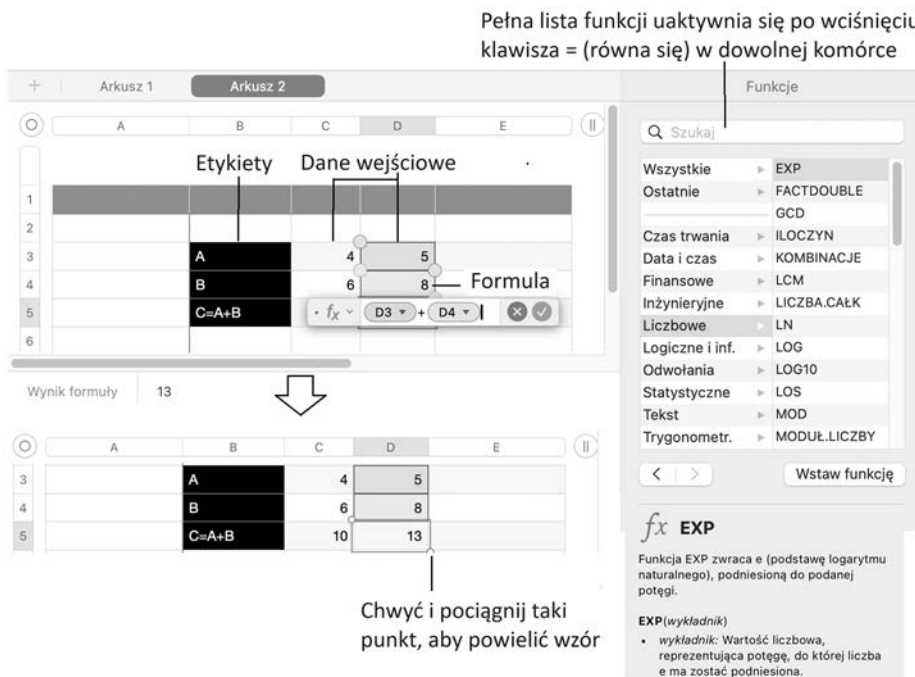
Pełna lista funkcji uaktywnia się po wciśnięciu klawisza = (równa się) w dowolnej komórce

+ Arkusz 1 Arkusz 2

Funkcje

A B C D E

Etykiety Dane wejściowe

1
2
3 A 4 5
4 B 6 8 Formula
5 C=A+B $f_x$ D3 + D4
6

Wynik formuły 13

A B C D E
3 A 4 5
4 B 6 8
5 C=A+B 10 13

Chwyć i pociągnij taki punkt, aby powielić wzór

Szukaj

| | |
|---|---|
| Wszystkie | EXP |
| Ostatnie | FACTDOUBLE |
| | GCD |
| Czas trwania | ILOCZYN |
| Data i czas | KOMBINACJE |
| Finansowe | LCM |
| Inżynieryjne | LICZBA.CAŁK |
| Liczbowe | LN |
| Logiczne i inf. | LOG |
| Odwołania | LOG10 |
| Statystyczne | LOS |
| Tekst | MOD |
| Trygonometr. | MODUŁ.LICZBY |

Wstaw funkcję

$fx$ EXP

Funkcja EXP zwraca e (podstawę logarytmu naturalnego), podniesioną do podanej potęgi.

EXP(wykładnik)

• wykładnik: Wartość liczbowa, reprezentująca potęgę, do której liczba e ma zostać podniesiona.